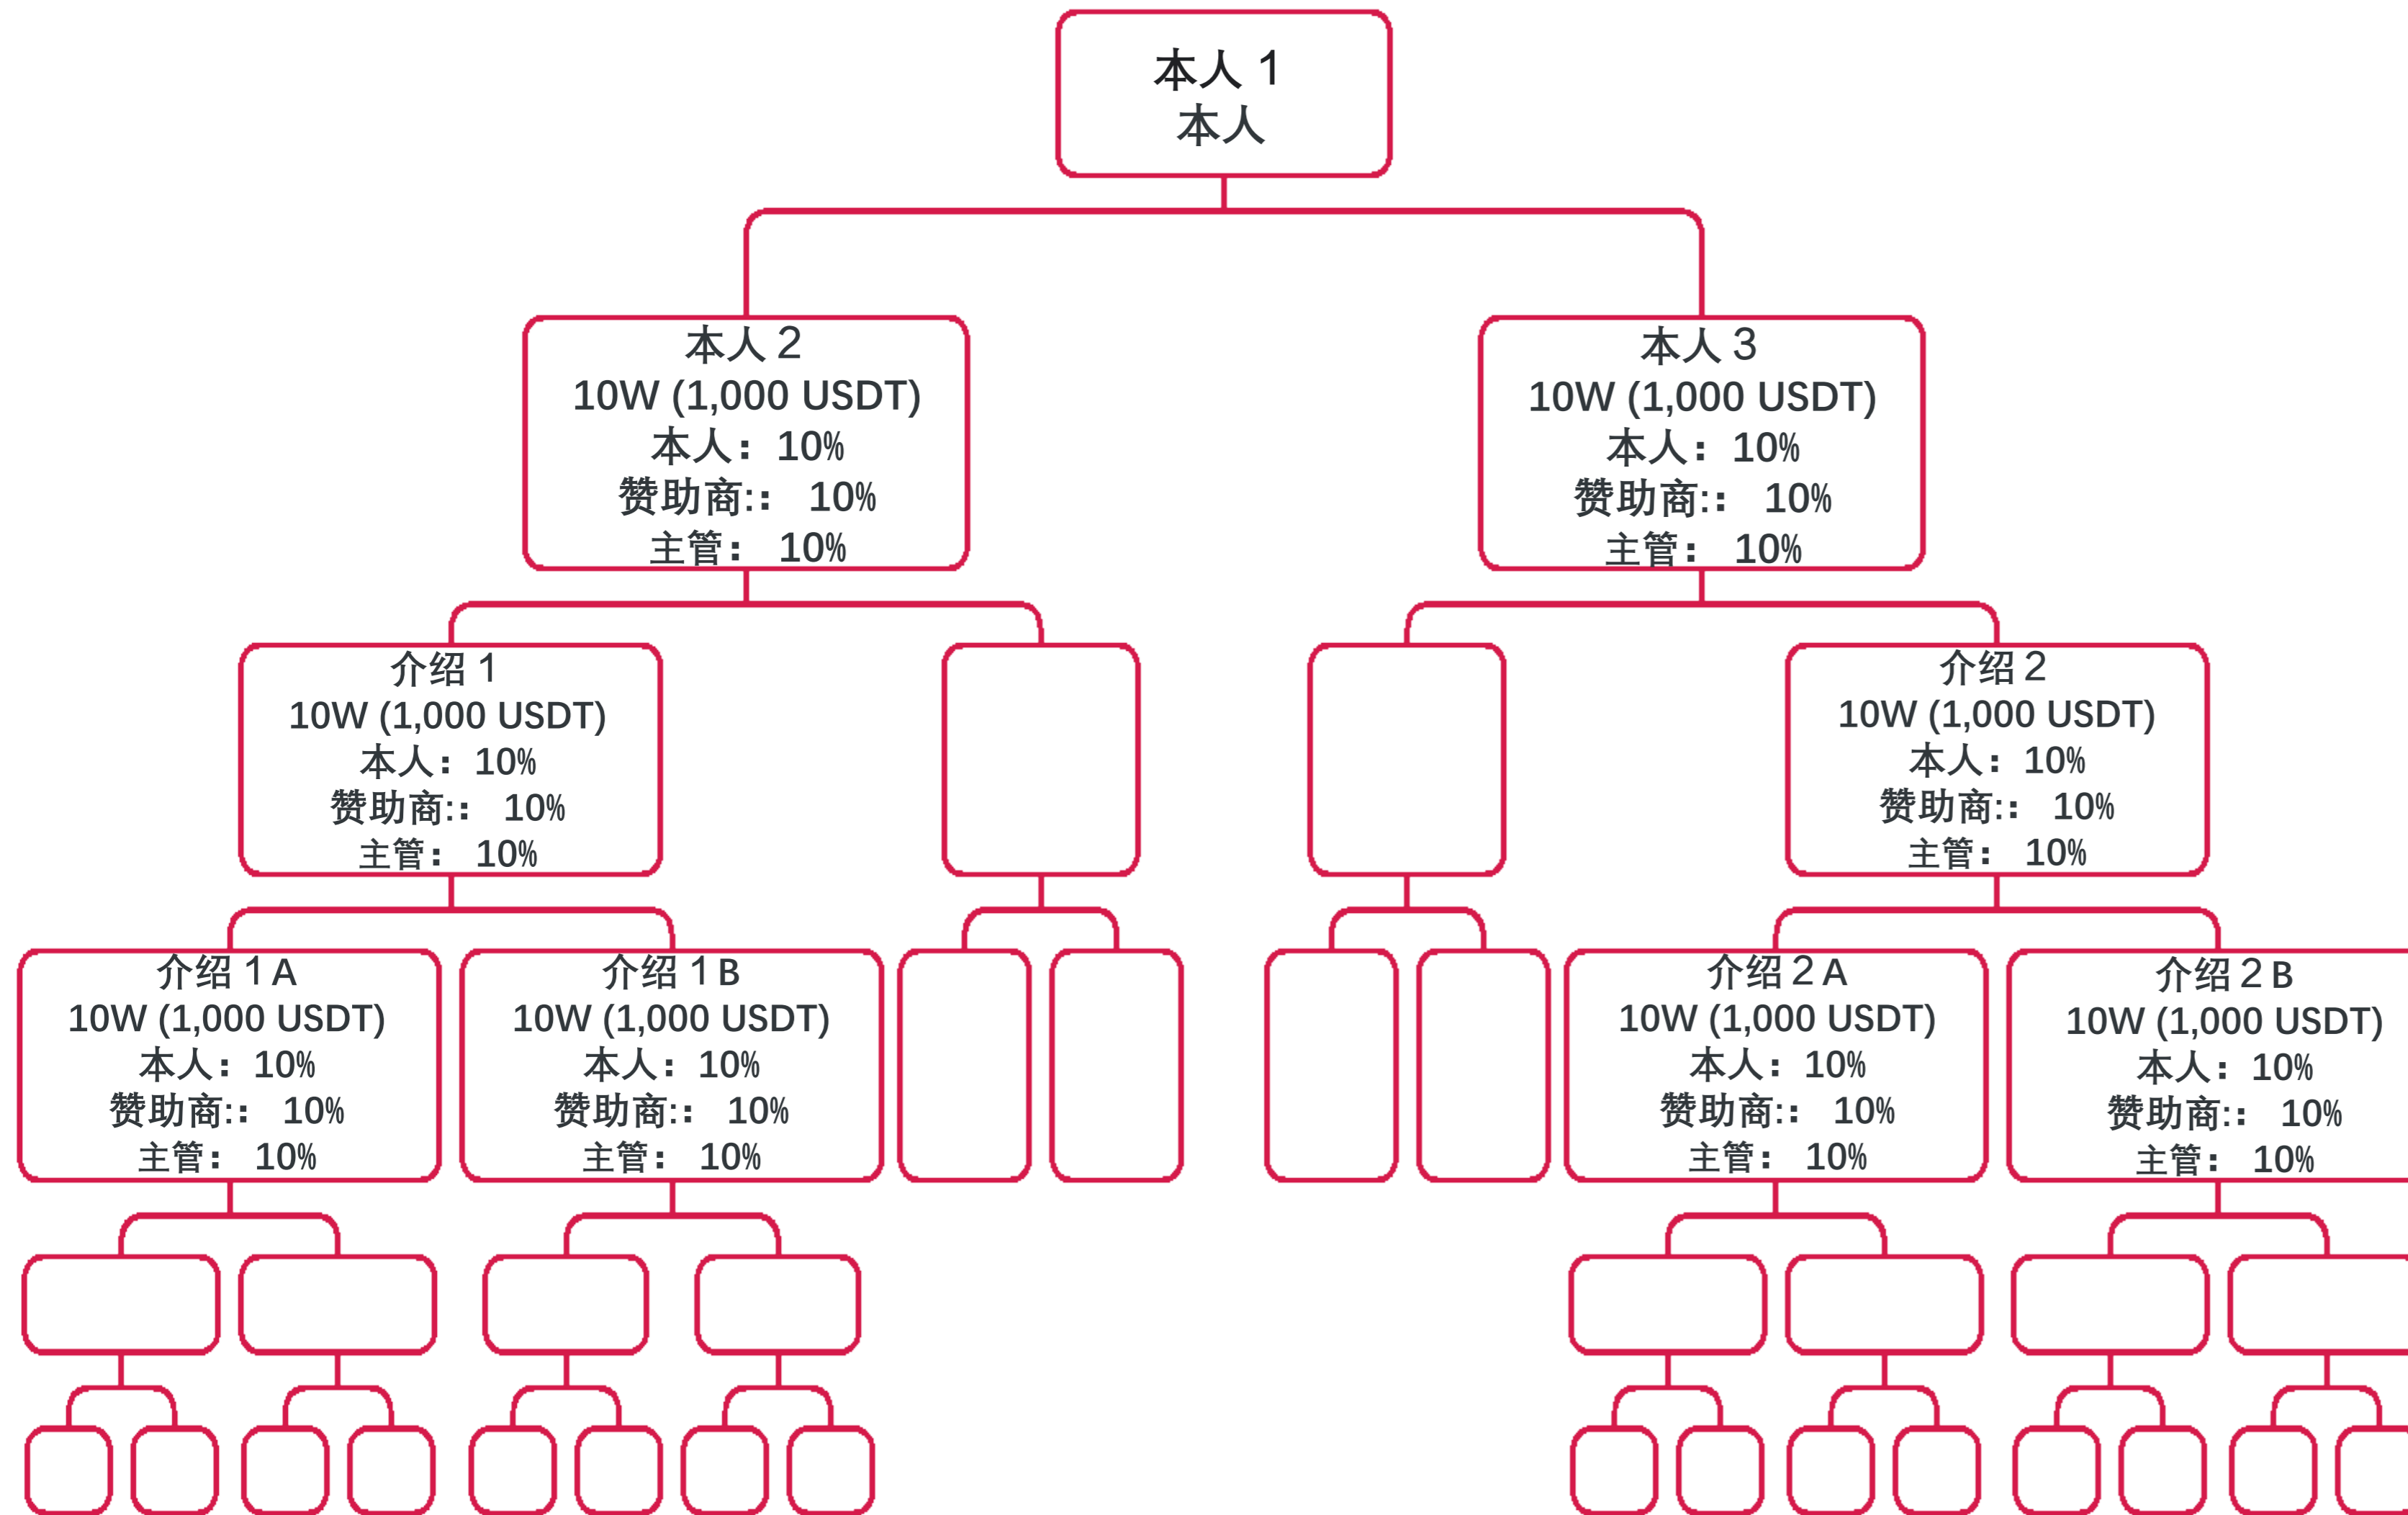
本人 1
本人

本人 2
10W (1,000 USDT)
本人：10%
赞助商:： 10%
主管： 10%

本人 3
10W (1,000 USDT)
本人：10%
赞助商:： 10%
主管： 10%

介绍 1
10W (1,000 USDT)
本人：10%
赞助商:： 10%
主管： 10%

介绍 2
10W (1,000 USDT)
本人：10%
赞助商:： 10%
主管： 10%

介绍 1 A
10W (1,000 USDT)
本人：10%
赞助商:： 10%
主管： 10%

介绍 1 B
10W (1,000 USDT)
本人：10%
赞助商:： 10%
主管： 10%

介绍 2 A
10W (1,000 USDT)
本人：10%
赞助商:： 10%
主管： 10%

介绍 2 B
10W (1,000 USDT)
本人：10%
赞助商:： 10%
主管： 10%